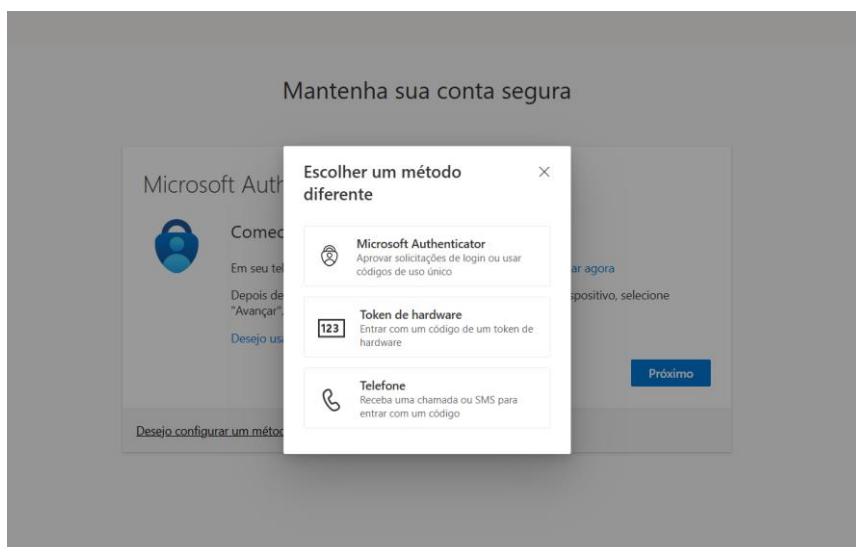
Mantenha sua conta segura

Microsoft Auth

Comec

Em seu tel

ar agora

Depois de

spositivo, selecione

"Avançar"

Desejo us

Próximo

Desejo configurar um métod

Escolher um método diferente

×

Microsoft Authenticator
Aprovar solicitações de login ou usar códigos de uso único

123

Token de hardware
Entrar com um código de um token de hardware

Telefone
Receba uma chamada ou SMS para entrar com um código